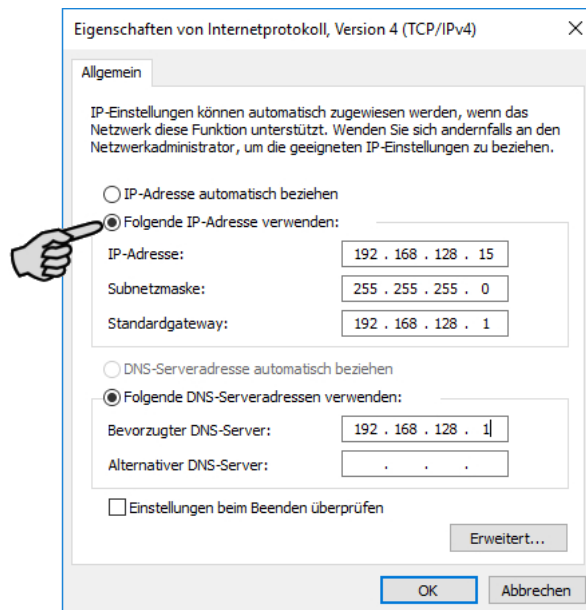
Eigenschaften von Internetprotokoll, Version 4 (TCP/IPv4)

×

Allgemein

IP-Einstellungen können automatisch zugewiesen werden, wenn das Netzwerk diese Funktion unterstützt. Wenden Sie sich andernfalls an den Netzwerkadministrator, um die geeigneten IP-Einstellungen zu beziehen.

IP-Adresse automatisch beziehen

Folgende IP-Adresse verwenden:

IP-Adresse: 192 . 168 . 128 . 15

Subnetzmaske: 255 . 255 . 255 . 0

Standardgateway: 192 . 168 . 128 . 1

DNS-Serveradresse automatisch beziehen

Folgende DNS-Serveradressen verwenden:

Bevorzugter DNS-Server: 192 . 168 . 128 . 1

Alternativer DNS-Server: . . .

Einstellungen beim Beenden überprüfen

Erweitert...

OK

Abbrechen